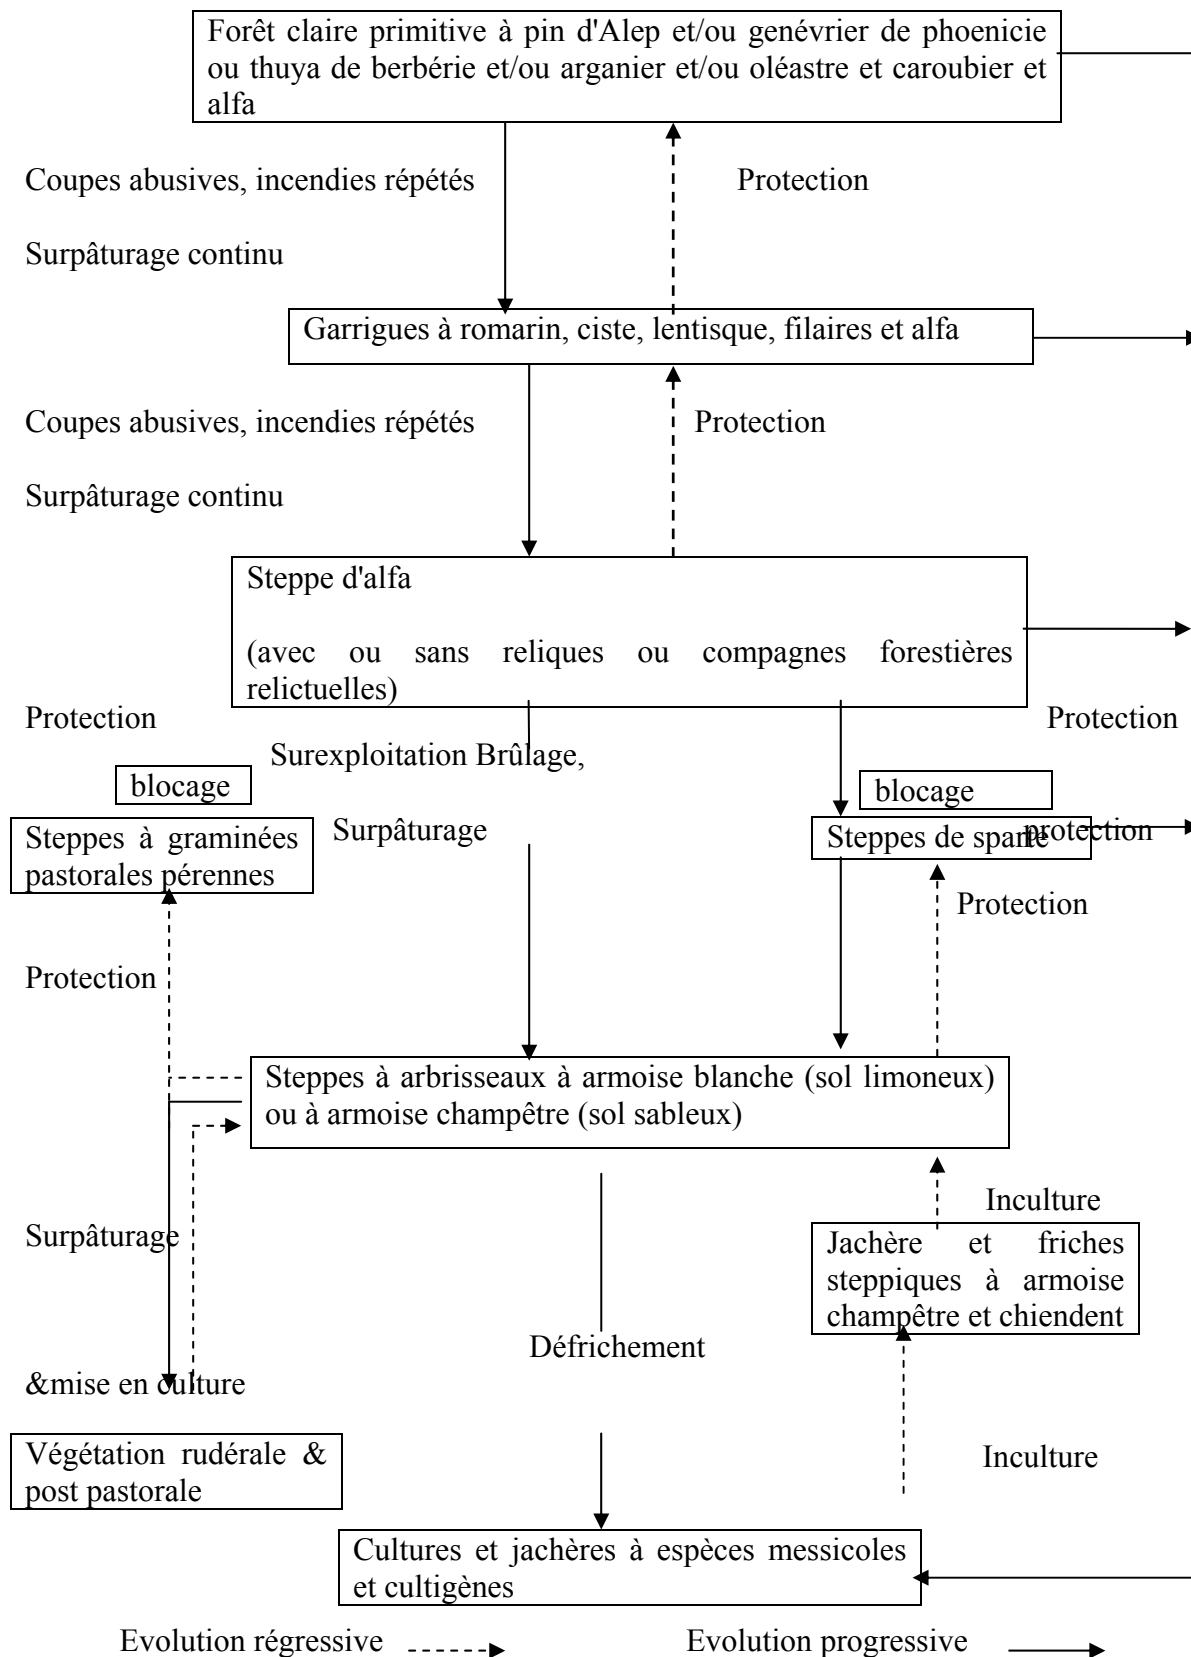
Forêt claire primitive à pin d'Alep et/ou genévrier de phoenicie ou thuya de berbérie et/ou arganier et/ou oléastre et caroubier et alfa

Coupes abusives, incendies répétés

Surpâturage continu

Protection

Garrigues à romarin, ciste, lentisque, filaires et alfa

Coupes abusives, incendies répétés

Surpâturage continu

Protection

Steppe d'alfa

(avec ou sans reliques ou compagnes forestières relictuelles)

Protection

Protection

Surexploitation Brûlage,

Surpâturage

blocage

Steppes à graminées pastorales pérennes

blocage

Steppes de sparte

protection

Protection

Protection

Steppes à arbrisseaux à armoise blanche (sol limoneux) ou à armoise champêtre (sol sableux)

Inculture

Surpâturage

Jachère et friches steppiques à armoise champêtre et chiendent

Défrichement

&mise en culture

Végétation rudérale & post pastorale

Inculture

Cultures et jachères à espèces messicoles et cultigènes

Evolution régressive

Evolution progressive